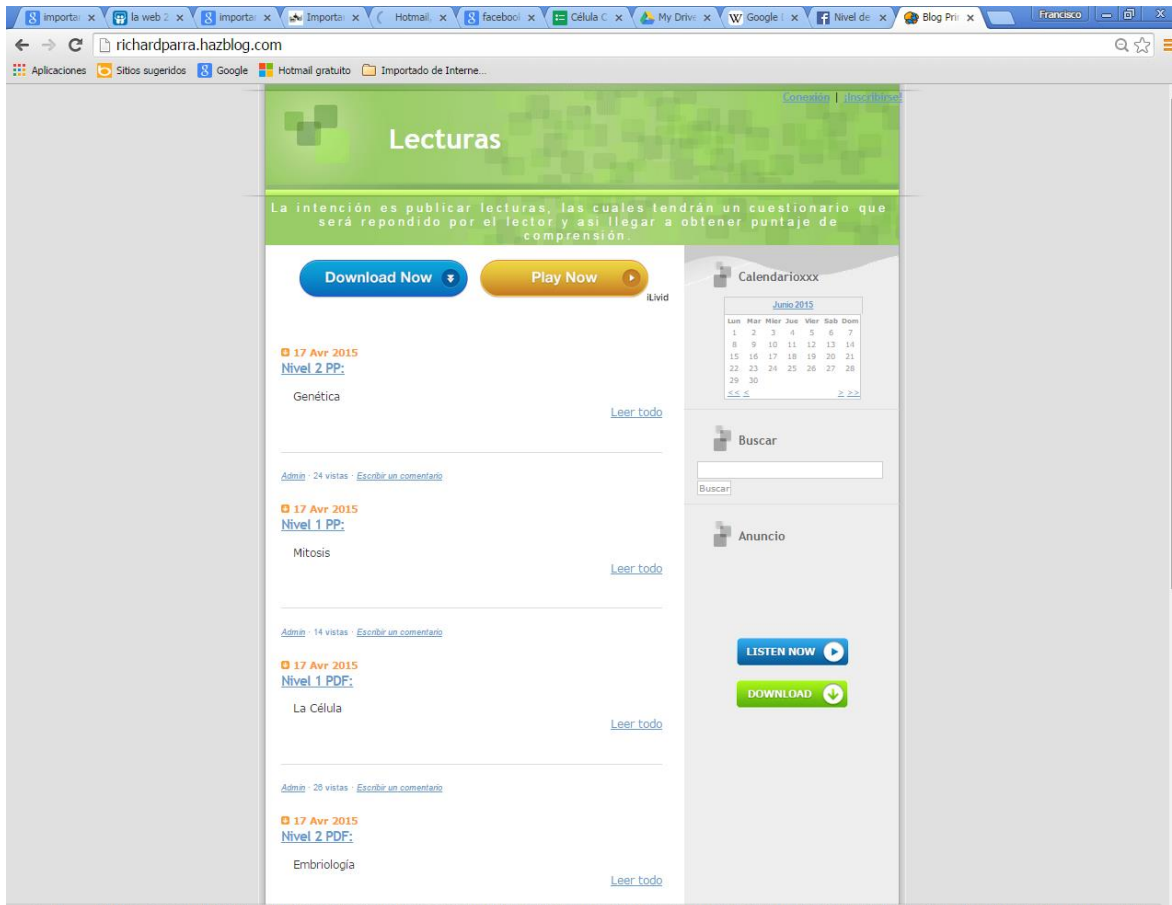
importa × | la web 2 × | importa × | Importa × | Hotmail × | facebook × | Célula C × | My Drive × | Google × | Nivel de × | Blog Pri × | Francisco

richardparra.hazblog.com

Aplicaciones | Sitios sugeridos | Google | Hotmail gratuito | Importado de Interne...

Conexión | ¡Inscribirse!

Lecturas

La intención es publicar lecturas, las cuales tendrán un cuestionario que será repondido por el lector y así llegar a obtener puntaje de comprensión.

Download Now | Play Now
iLivid

17 Avr 2015
Nivel 2 PP:

Genética

Leer todo

Admin · 24 vistas · Escribir un comentario

17 Avr 2015
Nivel 1 PP:

Mitosis

Leer todo

Admin · 14 vistas · Escribir un comentario

17 Avr 2015
Nivel 1 PDF:

La Célula

Leer todo

Admin · 26 vistas · Escribir un comentario

17 Avr 2015
Nivel 2 PDF:

Embriología

Leer todo

Calendarioxxx

Junio 2015

| Lun | Mar | Mier | Jue | Vier | Sab | Dom |
|---|---|---|---|---|---|---|
| 1 | 2 | 3 | 4 | 5 | 6 | 7 |
| 8 | 9 | 10 | 11 | 12 | 13 | 14 |
| 15 | 16 | 17 | 18 | 19 | 20 | 21 |
| 22 | 23 | 24 | 25 | 26 | 27 | 28 |
| 29 | 30 | | | | | |

<< < > >>

Buscar

Buscar

Anuncio

LISTEN NOW

DOWNLOAD